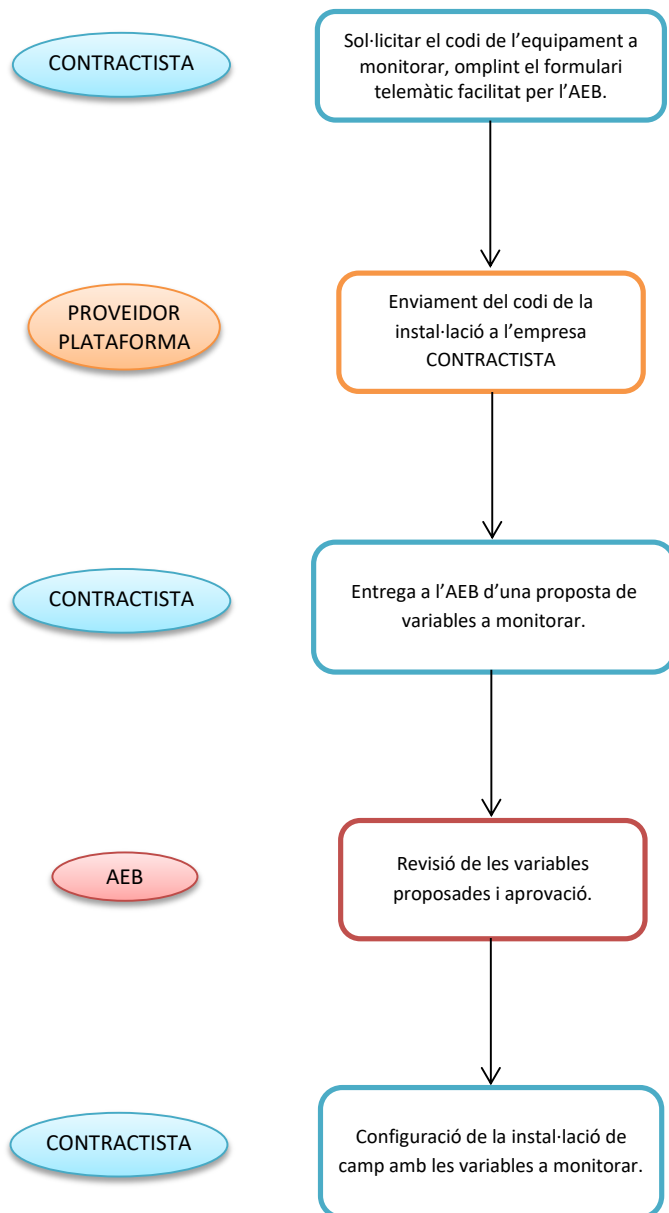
CONTRACTISTA

Sol·licitar el codi de l'equipament a monitorar, omplint el formulari telemàtic facilitat per l'AEB.

PROVEIDOR PLATAFORMA

Enviament del codi de la instal·lació a l'empresa CONTRACTISTA

CONTRACTISTA

Entrega a l'AEB d'una proposta de variables a monitorar.

AEB

Revisió de les variables proposades i aprovació.

CONTRACTISTA

Configuració de la instal·lació de camp amb les variables a monitorar.